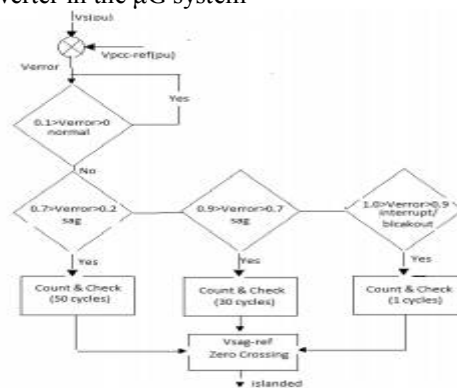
verter in the μG system

Vs(pu)

Vpcc-ref(pu)

Verror

Yes

0.1>Verror>0 normal

No

0.7>Verror>0.2 sag

0.9>Verror>0.7 sag

1.0>Verror>0.9 interrupt/ blackout

Yes

Yes

Yes

Count & Check (50 cycles)

Count & Check (30 cycles)

Count & Check (1 cycles)

Vsag-ref Zero Crossing

islanded